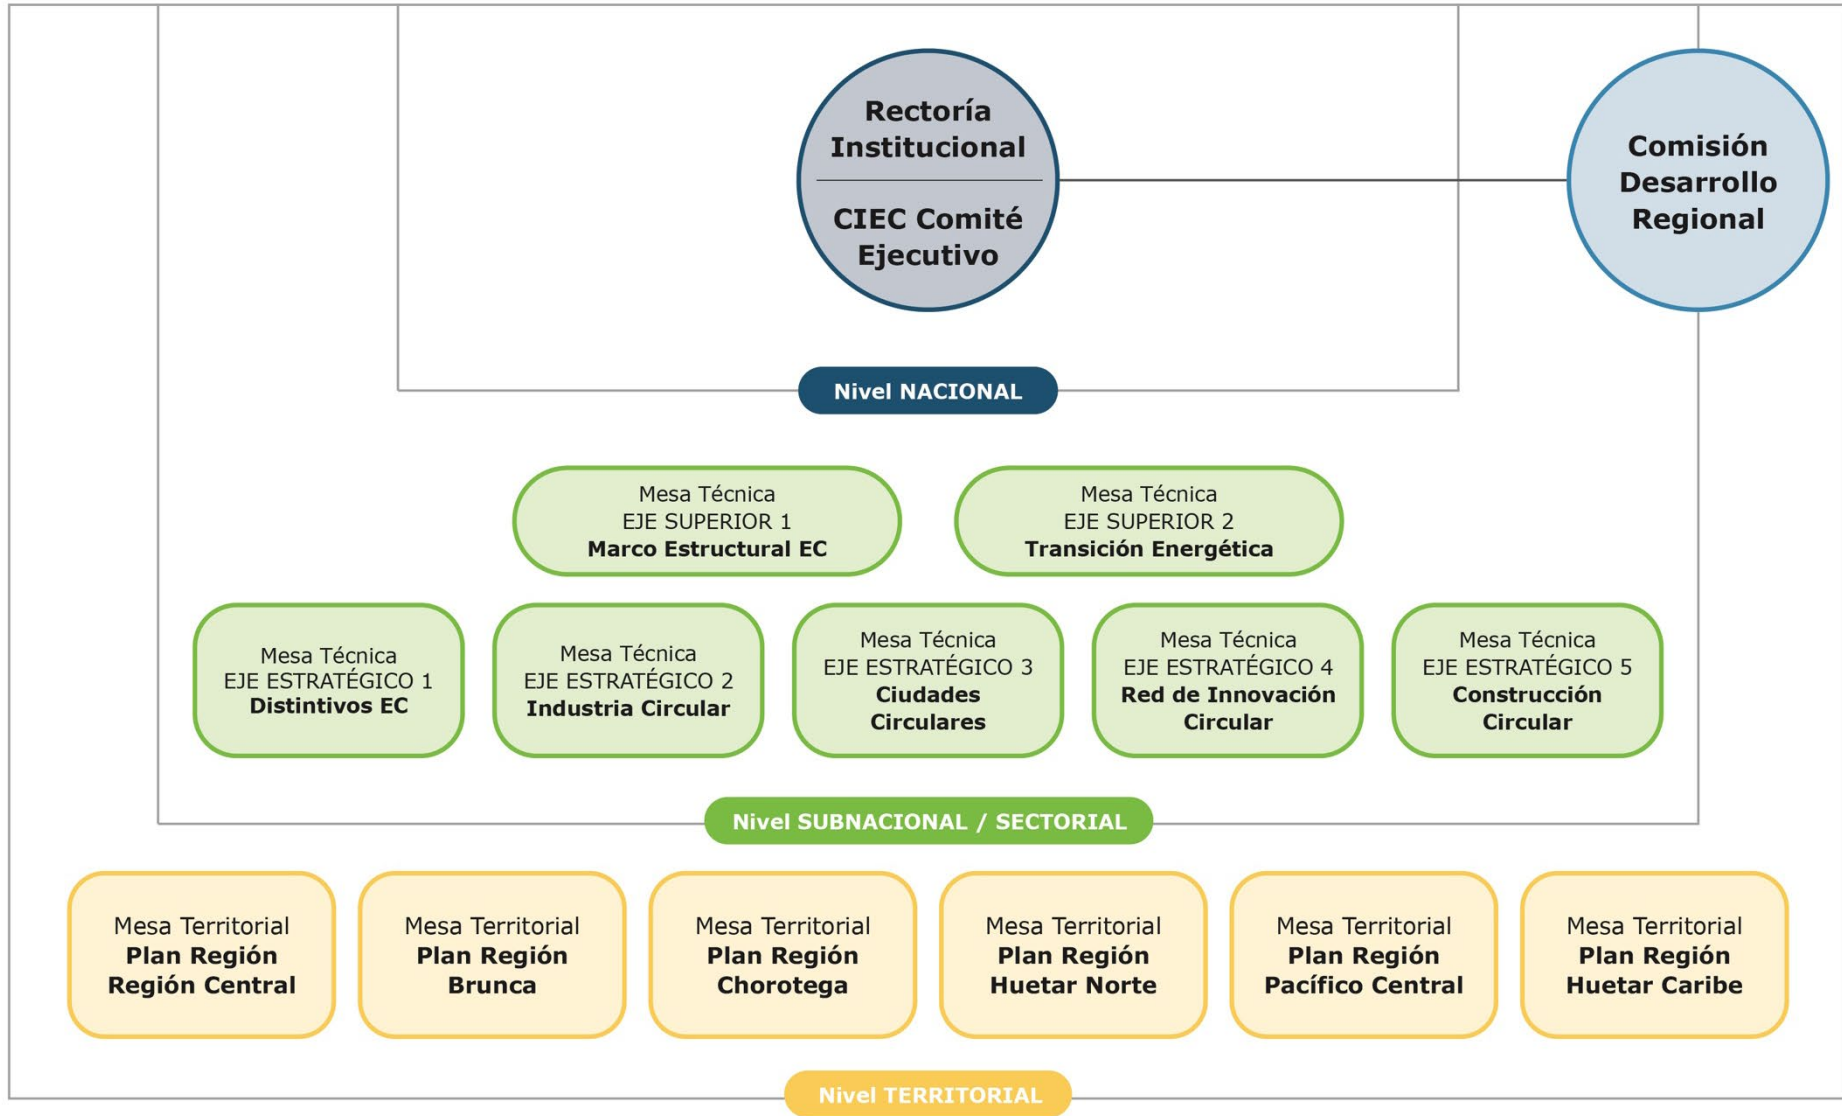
Rectoría Institucional

CIEC Comité Ejecutivo

Comisión Desarrollo Regional

Nivel NACIONAL

Mesa Técnica
EJE SUPERIOR 1
**Marco Estructural EC**

Mesa Técnica
EJE SUPERIOR 2
**Transición Energética**

Mesa Técnica
EJE ESTRATÉGICO 1
**Distintivos EC**

Mesa Técnica
EJE ESTRATÉGICO 2
**Industria Circular**

Mesa Técnica
EJE ESTRATÉGICO 3
**Ciudades Circulares**

Mesa Técnica
EJE ESTRATÉGICO 4
**Red de Innovación Circular**

Mesa Técnica
EJE ESTRATÉGICO 5
**Construcción Circular**

Nivel SUBNACIONAL / SECTORIAL

Mesa Territorial
**Plan Región Región Central**

Mesa Territorial
**Plan Región Brunca**

Mesa Territorial
**Plan Región Chorotega**

Mesa Territorial
**Plan Región Huetar Norte**

Mesa Territorial
**Plan Región Pacífico Central**

Mesa Territorial
**Plan Región Huetar Caribe**

Nivel TERRITORIAL